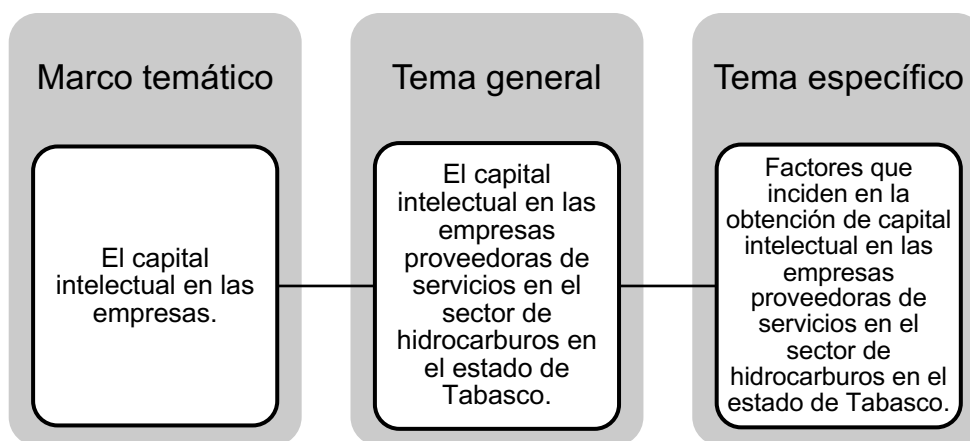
Marco temático

El capital intelectual en las empresas.

Tema general

El capital intelectual en las empresas proveedoras de servicios en el sector de hidrocarburos en el estado de Tabasco.

Tema específico

Factores que inciden en la obtención de capital intelectual en las empresas proveedoras de servicios en el sector de hidrocarburos en el estado de Tabasco.